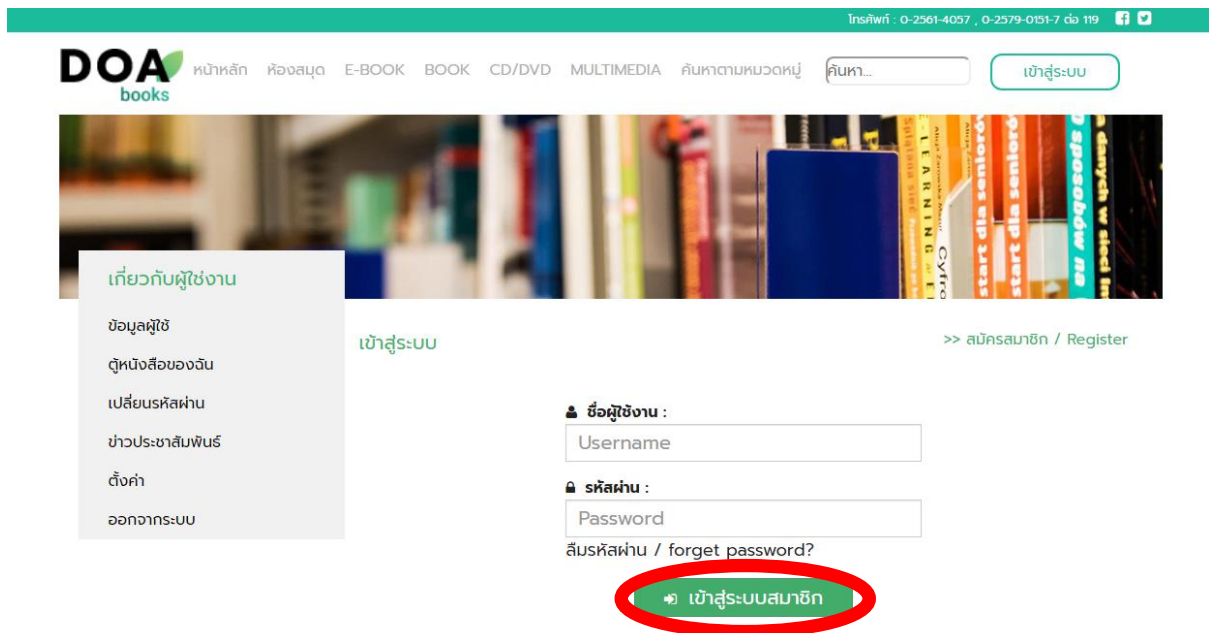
โทรศัพท์ : 0-2561-4057 , 0-2579-0151-7 ต่อ 119

DOA books

หน้าหลัก ห้องสมุด E-BOOK BOOK CD/DVD MULTIMEDIA ค้นหาตามหมวดหมู่

ค้นหา...

เข้าสู่ระบบ

เกี่ยวกับผู้ใช้งาน

ข้อมูลผู้ใช้

ตู้หนังสือของฉัน

เปลี่ยนรหัสผ่าน

ข่าวประชาสัมพันธ์

ตั้งค่า

ออกจากระบบ

เข้าสู่ระบบ

>> สมัครสมาชิก / Register

ชื่อผู้ใช้งาน :

Username

รหัสผ่าน :

Password

ลืมรหัสผ่าน / forget password?

เข้าสู่ระบบสมาชิก